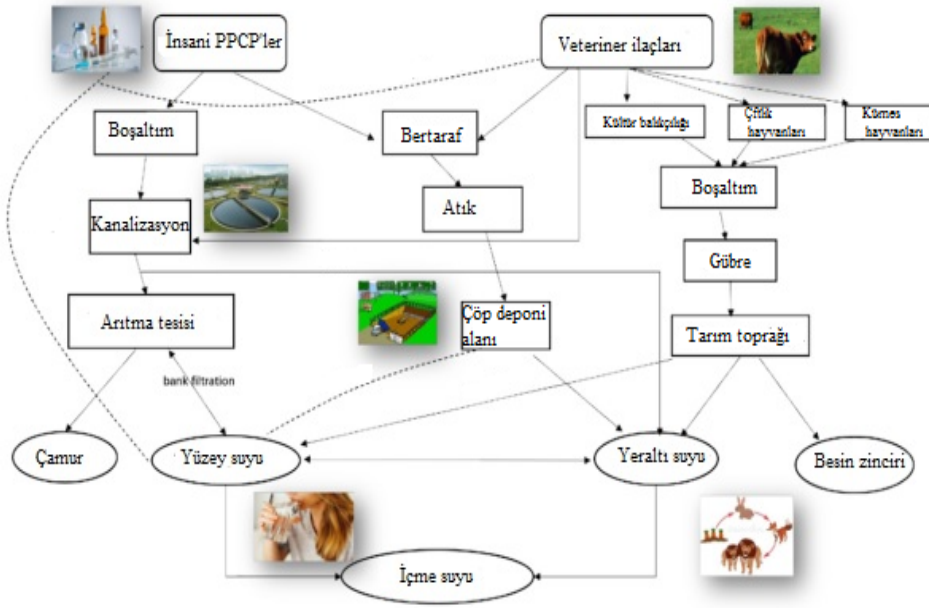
İnsani PPCP'ler

Veteriner ilaçları

Boşaltım

Bertaraf

Kültür balıkçılığı

Çiftlik hayvanları

Kümes hayvanları

Boşaltım

Kanalizasyon

Atık

Gübre

Arıtma tesisi

Çöp deponi alanı

Tarım toprağı

bank filtration

Çamur

Yüzey suyu

Yeraltı suyu

Besin zinciri

İçme suyu